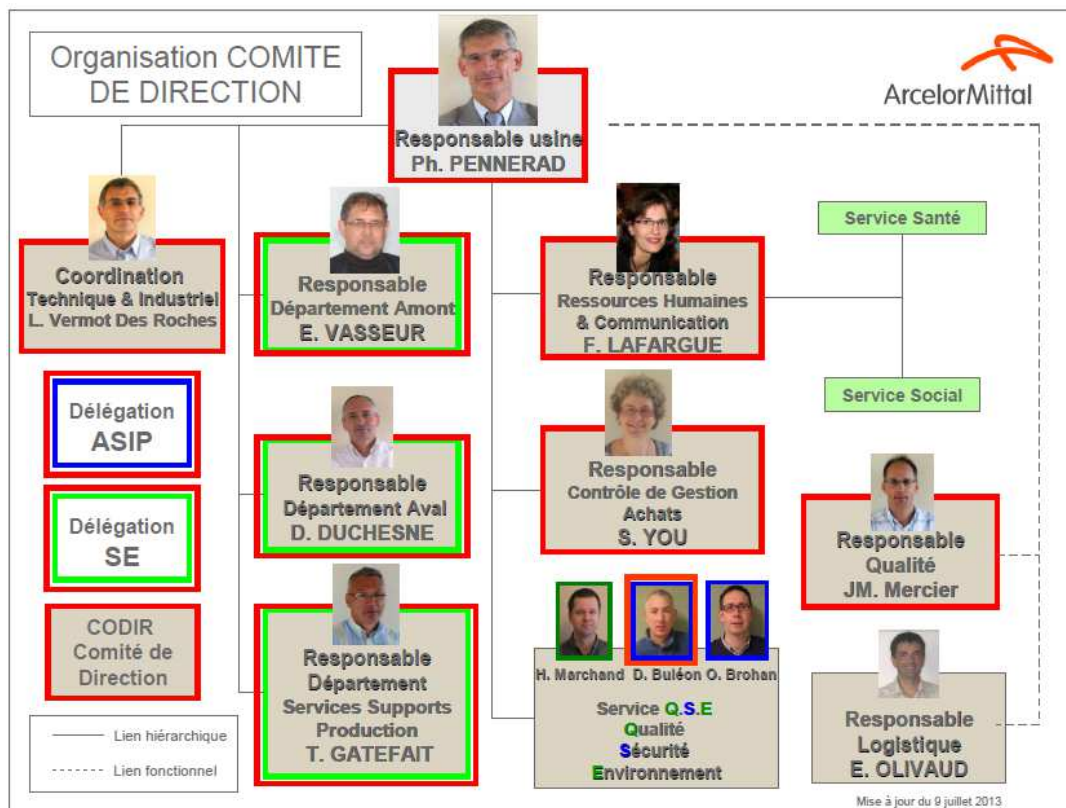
Organisation COMITE DE DIRECTION

ArcelorMittal

Responsable usine
Ph. PENNERAD

Coordination
Technique & Industriel
L. Vermot Des Roches

Responsable
Département Amont
E. VASSEUR

Responsable
Ressources Humaines
& Communication
F. LAFARGUE

Service Santé

Service Social

Délégation
ASIP

Délégation
SE

CODIR
Comité de
Direction

Responsable
Département Aval
D. DUCHESNE

Responsable
Contrôle de Gestion
Achats
S. YOU

Responsable
Qualité
JM. Mercier

Responsable
Département
Services Supports
Production
T. GATEFAIT

H. Marchand D. Buléon O. Brohan

Service Q.S.E
Qualité
Sécurité
Environnement

Responsable
Logistique
E. OLIVAUD

Lien hiérarchique

Lien fonctionnel

Mise à jour du 9 juillet 2013